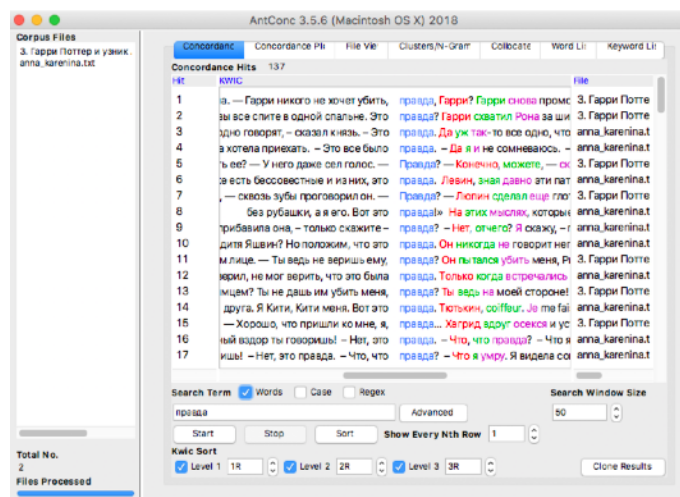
AntConc 3.5.6 (Macintosh OS X) 2018

Corpus Files
3. Гарри Поттер и узник.
anna_karenina.txt

Concordance | Concordance Pl | File Vie | Clusters/N-Gram | Collocate | Word Li | Keyword Li

Concordance Hits 137

| Hit | KWIC | | File |
|---|---|---|---|
| 1 | а. — Гарри никого не хочет убить, | правда, Гарри? Гарри снова промс | 3. Гарри Потте |
| 2 | вы все спите в одной спальне. Это | правда? Гарри схватил Рона за ш | 3. Гарри Потте |
| 3 | одно говорят, – сказал князь. – Это | правда. Да уж так-то все одно, что | anna_karenina.t |
| 4 | а хотела приехать. – Это все было | правда. – Да я и не сомневаюсь. – | anna_karenina.t |
| 5 | ь ее? — У него даже сел голос. — | Правда? — Конечно, можете, – ск | 3. Гарри Потте |
| 6 | а есть бессовестные и из них, это | правда. Левин, зная давно эти пат | anna_karenina.t |
| 7 | , — сквозь зубы проговорил он. — | Правда? — Люпин сделал еще глот | 3. Гарри Потте |
| 8 | без рубашки, а я его. Вот это | правда!» На этих мыслях, которые | anna_karenina.t |
| 9 | прибавила она, – только скажите – | правда? – Нет, отчего? Я скажу, – | anna_karenina.t |
| 10 | дитя Яшвин? Но положим, что это | правда. Он никогда не говорит не | anna_karenina.t |
| 11 | м лице. — Ты ведь не веришь ему, | правда? Он пытался убить меня, | 3. Гарри Потте |
| 12 | ворил, не мог верить, что это была | правда. Только когда встречались | anna_karenina.t |
| 13 | мцем? Ты не дашь им убить меня, | правда? Ты ведь на моей стороне! | 3. Гарри Потте |
| 14 | друга. Я Кити, Кити меня. Вот это | правда. Тютькин, coiffeur. Je me fai | anna_karenina.t |
| 15 | — Хорошо, что пришли ко мне, я, | правда... Хагрид вдруг осекся и ус | 3. Гарри Потте |
| 16 | ый вздор ты говоришь! – Нет, это | правда. – Что, что правда? – Что | anna_karenina.t |
| 17 | ишь! – Нет, это правда. – Что, что | правда? – Что я умру. Я видела со | anna_karenina.t |

Search Term ☑ Words ☐ Case ☐ Regex
правда
Advanced
Search Window Size
50
Start | Stop | Sort | Show Every Nth Row 1

Kwic Sort
☑ Level 1 1R ☑ Level 2 2R ☑ Level 3 3R
Clone Results

Total No.
2
Files Processed